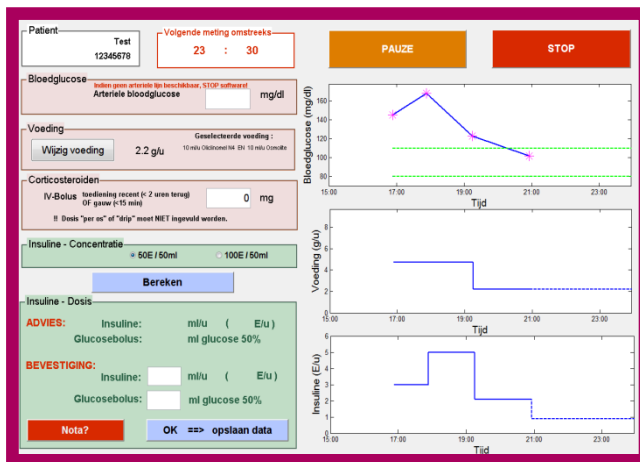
Patient
Test
12345678

Volgende meting omstreeks
23 : 30

PAUZE

STOP

Bloedglucose
Indien geen arteriele lijn beschikbaar, STOP software!
Arteriele bloedglucose
mg/dl

Voeding
Wijzig voeding
2.2 g/u
Geselecteerde voeding :
10 ml/u Oliclinomel N4 EN 10 ml/u Osmolite

Corticosteroiden
IV-Bolus toediening recent (< 2 uren terug) OF gauw (<15 min)
0
mg
!! Dosis "per os" of "drip" moet NIET ingevuld worden.

Insuline - Concentratie
50E / 50ml
100E / 50ml

Bereken

Insuline - Dosis
ADVIES:
Insuline:
ml/u ( E/u )
Glucosebolus:
ml glucose 50%

BEVESTIGING:
Insuline:
ml/u ( E/u )
Glucosebolus:
ml glucose 50%

Nota?
OK ==> opslaan data

Bloedglucose (mg/dl)
160
140
120
100
80
15:00
17:00
19:00
21:00
23:00
Tijd

Voeding (g/u)
15:00
17:00
19:00
21:00
23:00
Tijd

Insuline (E/u)
15:00
17:00
19:00
21:00
23:00
Tijd